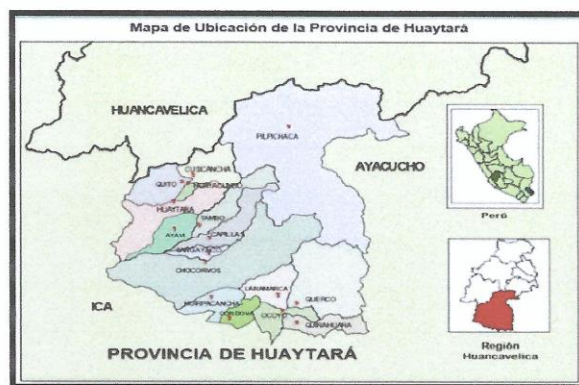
Mapa de Ubicación de la Provincia de Huaytará

HUANCAVELICA

PILPICHACA

AYACUCHO

CUSICANCHA

QUITO

HUAYTARA

AYAVI

TAMBO

CAPILLAS

SANTIAGO

CHOCORVOS

ICA

LARAMARCA

QUERCO

HUIRPACANCHA

CORDOVA

OCOYO

SAN ANTONIO

PROVINCIA DE HUAYTARÁ

Perú

Región Huancavelica